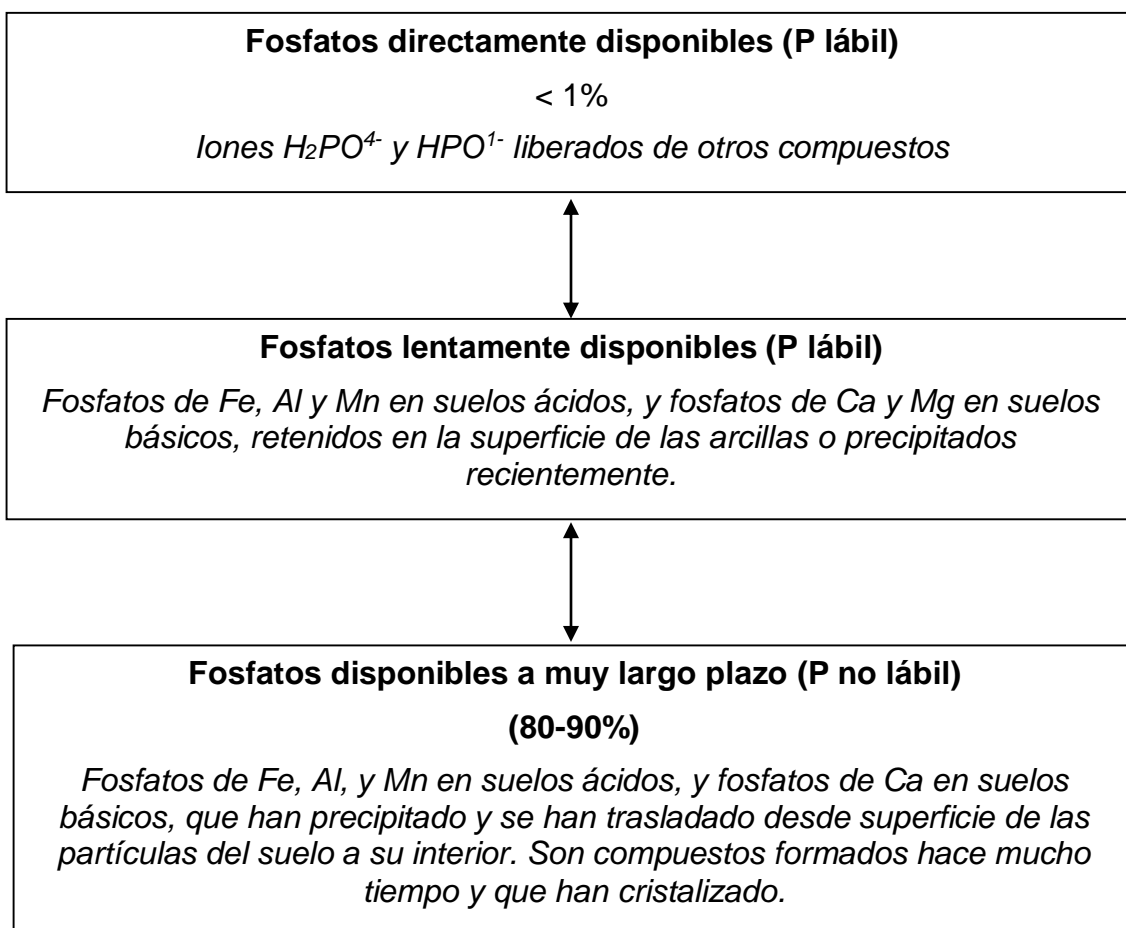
**Fosfatos directamente disponibles (P lábil)**

< 1%

*Iones $H_2PO^{4-}$ y $HPO^{1-}$ liberados de otros compuestos*

**Fosfatos lentamente disponibles (P lábil)**

*Fosfatos de Fe, Al y Mn en suelos ácidos, y fosfatos de Ca y Mg en suelos básicos, retenidos en la superficie de las arcillas o precipitados recientemente.*

**Fosfatos disponibles a muy largo plazo (P no lábil)**

**(80-90%)**

*Fosfatos de Fe, Al, y Mn en suelos ácidos, y fosfatos de Ca en suelos básicos, que han precipitado y se han trasladado desde superficie de las partículas del suelo a su interior. Son compuestos formados hace mucho tiempo y que han cristalizado.*